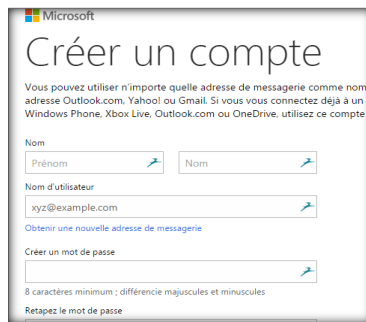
Microsoft

Créer un compte

Vous pouvez utiliser n'importe quelle adresse de messagerie comme nom adresse Outlook.com, Yahoo! ou Gmail. Si vous vous connectez déjà à un Windows Phone, Xbox Live, Outlook.com ou OneDrive, utilisez ce compte

Nom

Prénom

Nom

Nom d'utilisateur

xyz@example.com

Obtenir une nouvelle adresse de messagerie

Créer un mot de passe

8 caractères minimum ; différencie majuscules et minuscules

Retapez le mot de passe